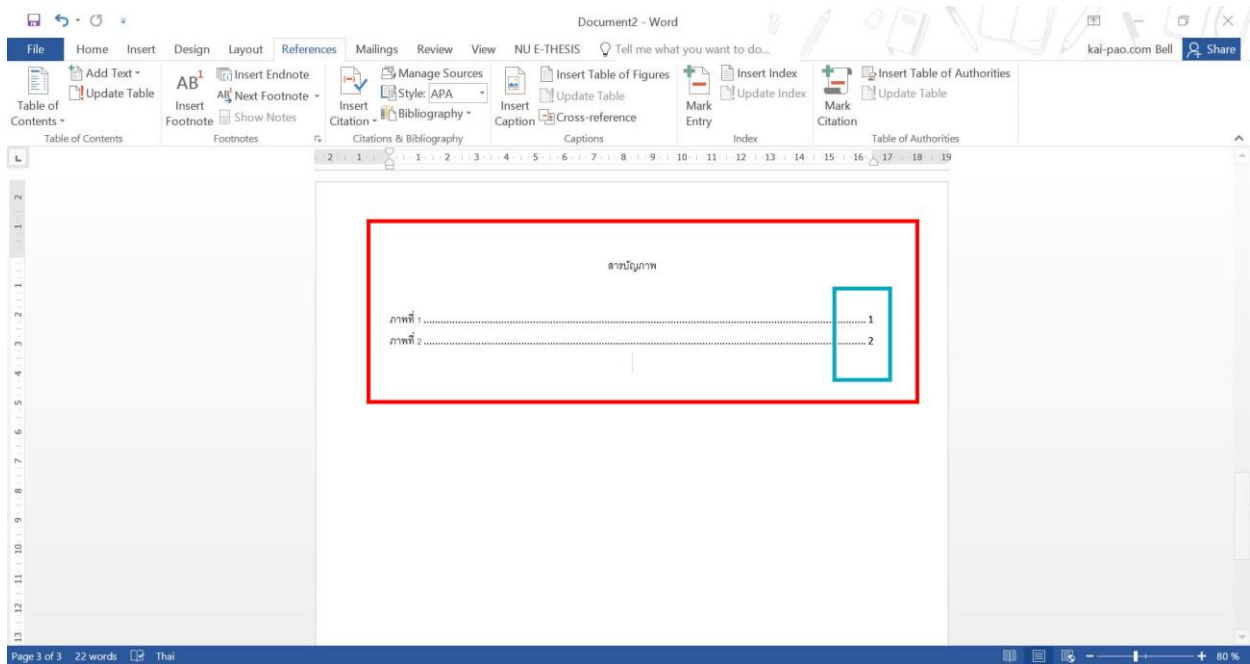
Document2 - Word

File Home Insert Design Layout References Mailings Review View NU E-THESIS Tell me what you want to do... kai-pao.com Bell Share

Add Text
Update Table
Table of Contents
Table of Contents

$AB^1$
Insert Footnote
Insert Endnote
Next Footnote
Show Notes
Footnotes

Insert Citation
Manage Sources
Style: APA
Bibliography
Citations & Bibliography

Insert Caption
Insert Table of Figures
Update Table
Cross-reference
Captions

Mark Entry
Insert Index
Update Index
Index

Mark Citation
Insert Table of Authorities
Update Table
Table of Authorities

2 1 1 2 3 4 5 6 7 8 9 10 11 12 13 14 15 16 17 18 19

สารบัญภาพ

ภาพที่ 1........................................................................................................1
ภาพที่ 2........................................................................................................2

Page 3 of 3 22 words Thai 80 %